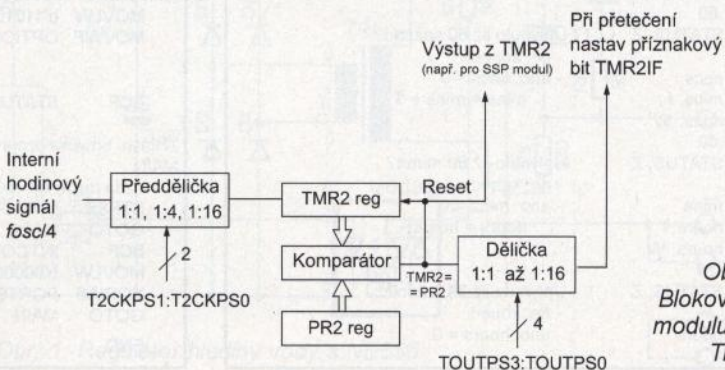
Při přetečení nastav příznakový bit TMR2IF

Výstup z TMR2
(např. pro SSP modul)

Interní hodinový signál *fosc*/4

Předdělička
1:1, 1:4, 1:16

2

T2CKPS1:T2CKPS0

TMR2 reg

Reset

Komparátor

TMR2= = PR2

PR2 reg

Dělička
1:1 až 1:16

4

TOUTPS3:TOUTPS0

Ob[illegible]
Blokov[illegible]
modulu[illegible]
T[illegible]